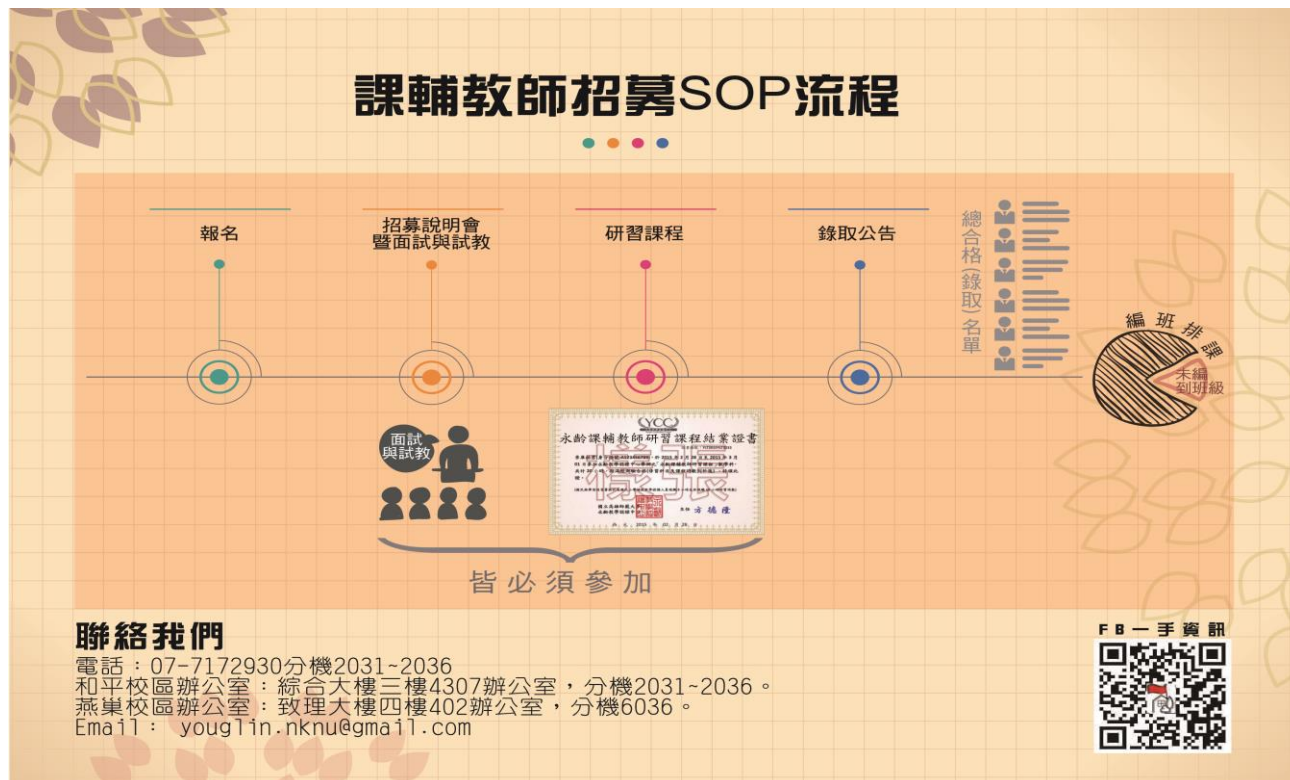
課輔教師招募SOP流程

報名

招募說明會
暨面試與試教

研習課程

錄取公告

總合格(錄取)名單

編班排課

未編到班級

面試與試教

YCC

永齡課輔教師研習課程結業證書

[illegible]

樣張

皆必須參加

聯絡我們
電話：07-7172930分機2031~2036
和平校區辦公室：綜合大樓三樓4307辦公室，分機2031~2036。
燕巢校區辦公室：致理大樓四樓402辦公室，分機6036。
Email： youglin.nknu@gmail.com

FB一手資訊